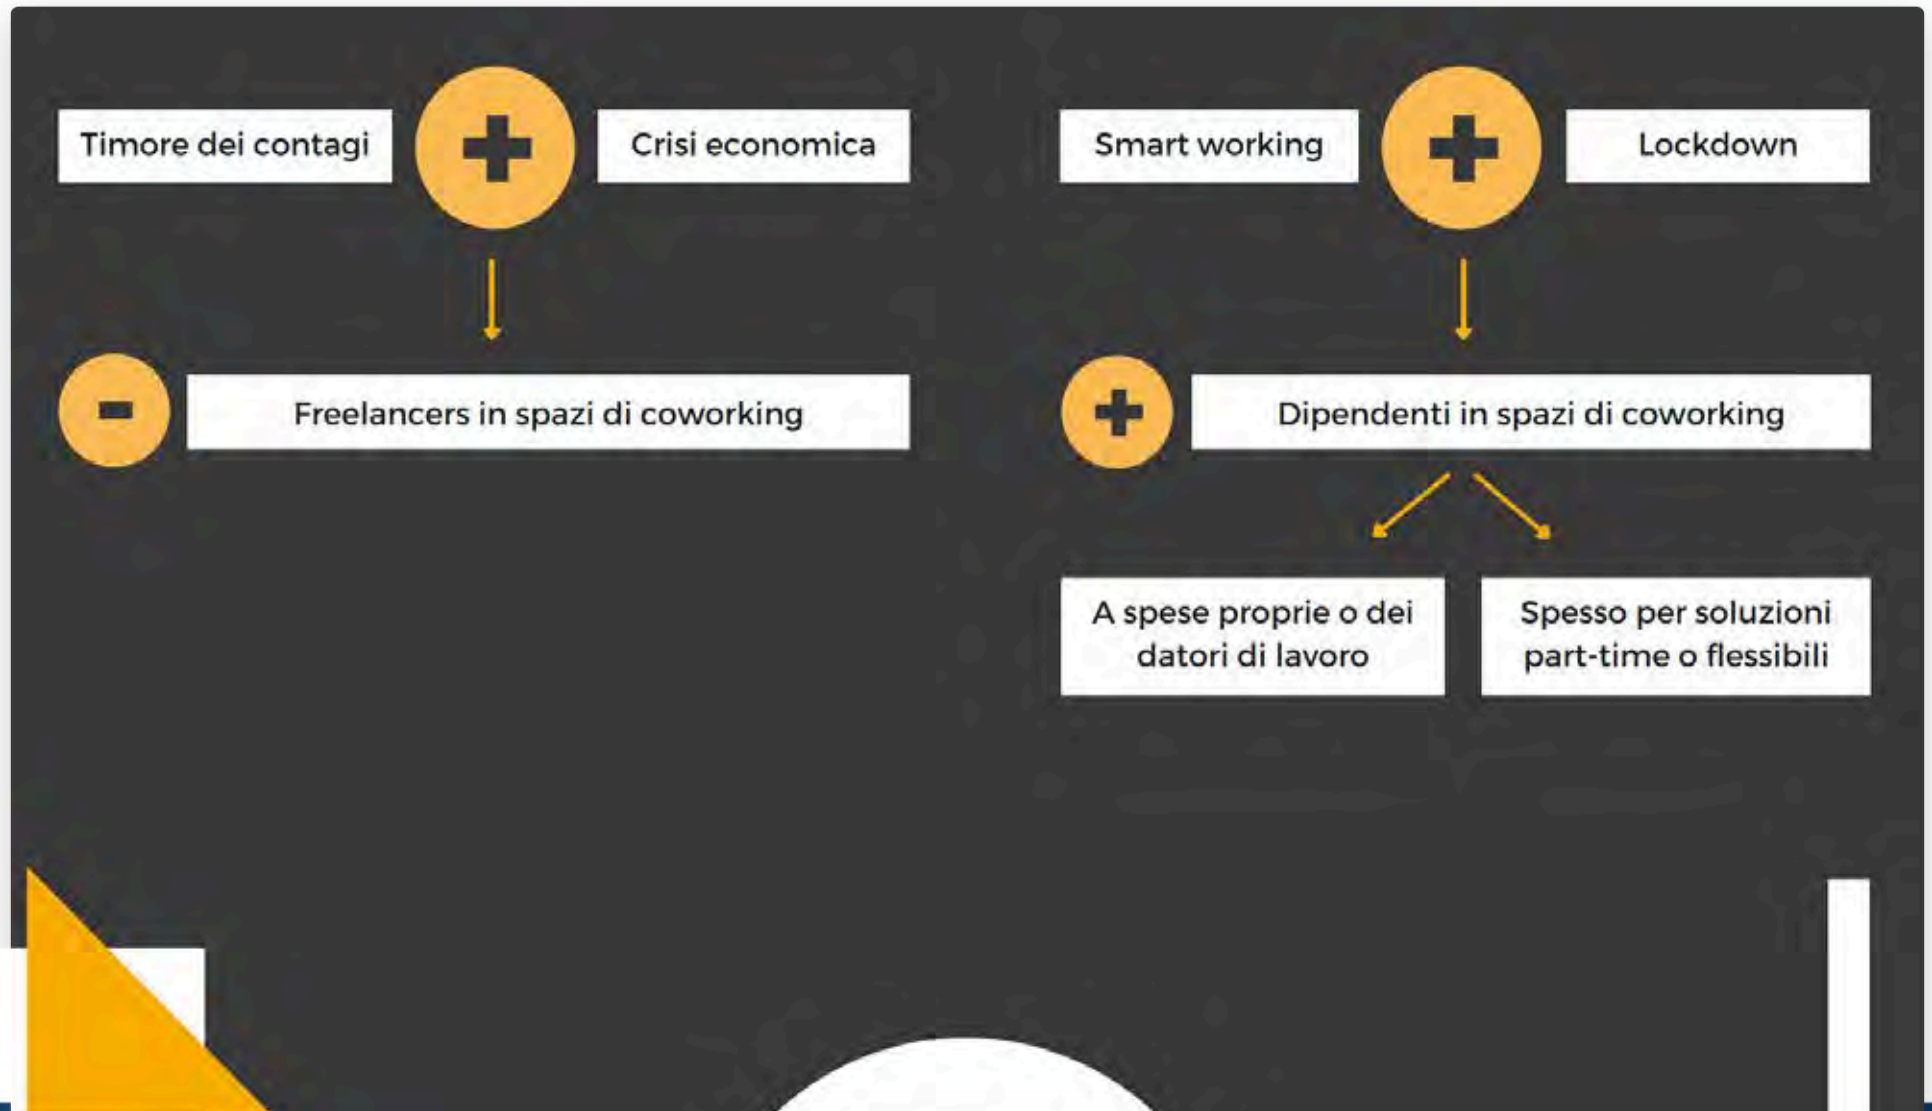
Timore dei contagi

Crisi economica

Freelancers in spazi di coworking

Smart working

Lockdown

Dipendenti in spazi di coworking

A spese proprie o dei datori di lavoro

Spesso per soluzioni part-time o flessibili